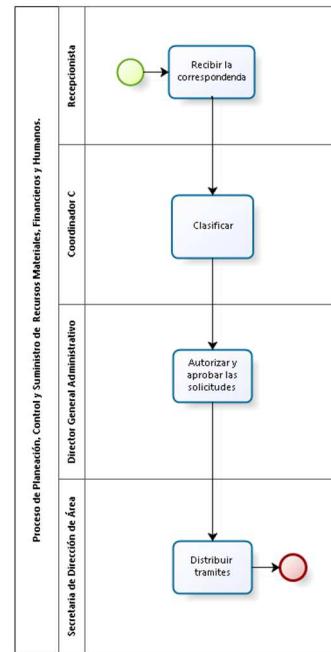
Proceso de Planeación, Control y Suministro de Recursos Materiales, Financieros y Humanos.

Recepcionista

Coordinador C

Director General Administrativo

Secretaria de Dirección de Área

Recibir la correspondenda

Clasificar

Autorizar y aprobar las solicitudes

Distribuir tramites